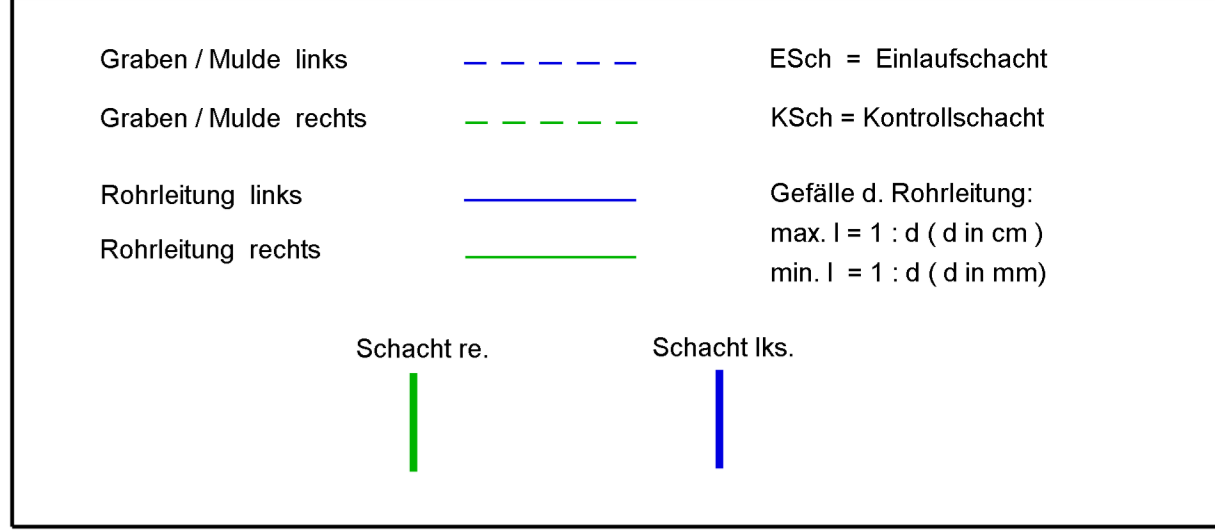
Graben / Mulde links

Graben / Mulde rechts

Rohrleitung links

Rohrleitung rechts

ESch = Einlaufschacht

KSch = Kontrollschacht

Gefälle d. Rohrleitung:
max. l = 1 : d ( d in cm )
min. l = 1 : d ( d in mm)

Schacht re.

Schacht lks.